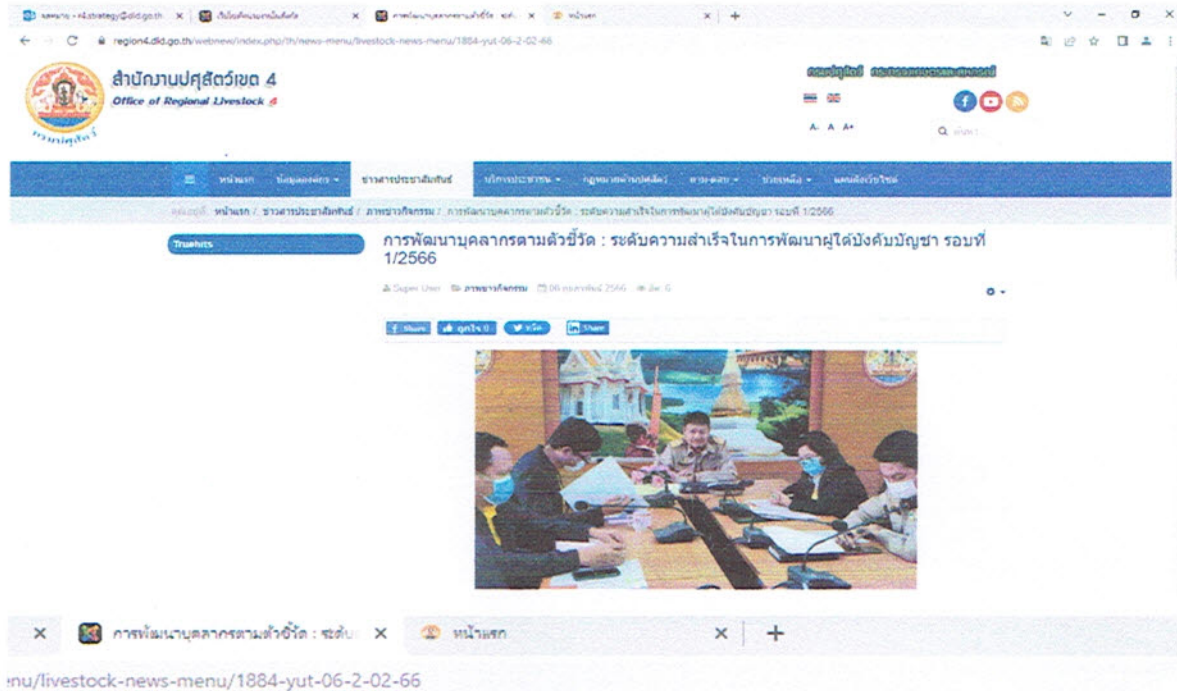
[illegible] - r4.strategy@dld.go.th × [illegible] × การพัฒนาบุคลากรตามตัวชี้วัด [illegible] × หน้าแรก × +

region4.dld.go.th/webnew/index.php/th/news-menu/livestock-news-menu/1884-yut-06-2-02-66

สำนักงานปศุสัตว์เขต 4
Office of Regional Livestock 4

กรมปศุสัตว์ กระทรวงเกษตรและสหกรณ์

A- A A+

Q ค้นหา

หน้าแรก ข้อมูลองค์กร ข่าวสารประชาสัมพันธ์ บริการประชาชน กฎหมายหน้าปศุสัตว์ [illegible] ช่วยเหลือ แผนผังเว็บไซต์

หน้าแรก / ข่าวสารประชาสัมพันธ์ / ภาพข่าวกิจกรรม / การพัฒนาบุคลากรตามตัวชี้วัด : ระดับความสำเร็จในการพัฒนาผู้ใต้บังคับบัญชา รอบที่ 1/2566

Truehits

การพัฒนาบุคลากรตามตัวชี้วัด : ระดับความสำเร็จในการพัฒนาผู้ใต้บังคับบัญชา รอบที่ 1/2566

Super User ภาพข่าวกิจกรรม 06 กุมภาพันธ์ 2566 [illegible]

Share ถูกใจ 0 ทวีต Share

× การพัฒนาบุคลากรตามตัวชี้วัด : ระดับ × หน้าแรก × +

:nu/livestock-news-menu/1884-yut-06-2-02-66